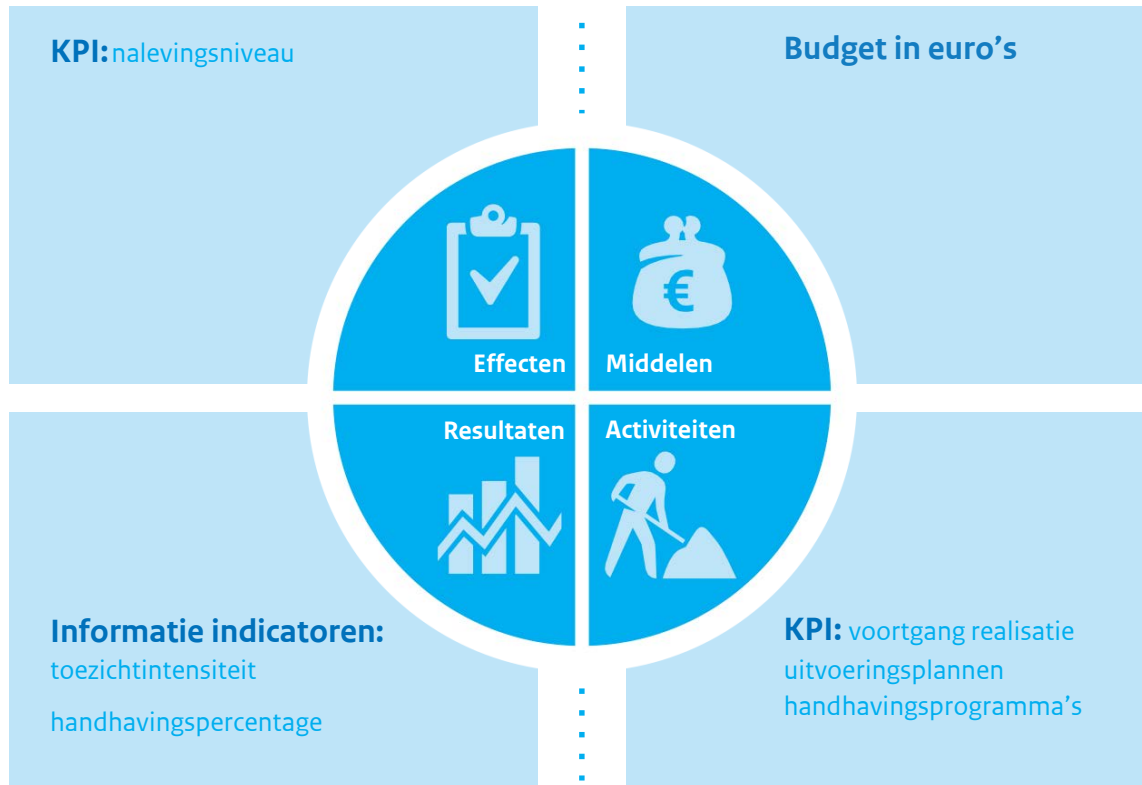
KPI: nalevingsniveau

Budget in euro’s

Effecten

Middelen

€

Resultaten

Activiteiten

Informatie indicatoren:
toezichtintensiteit

handhavingspercentage

KPI: voortgang realisatie
uitvoeringsplannen
handhavingsprogramma’s